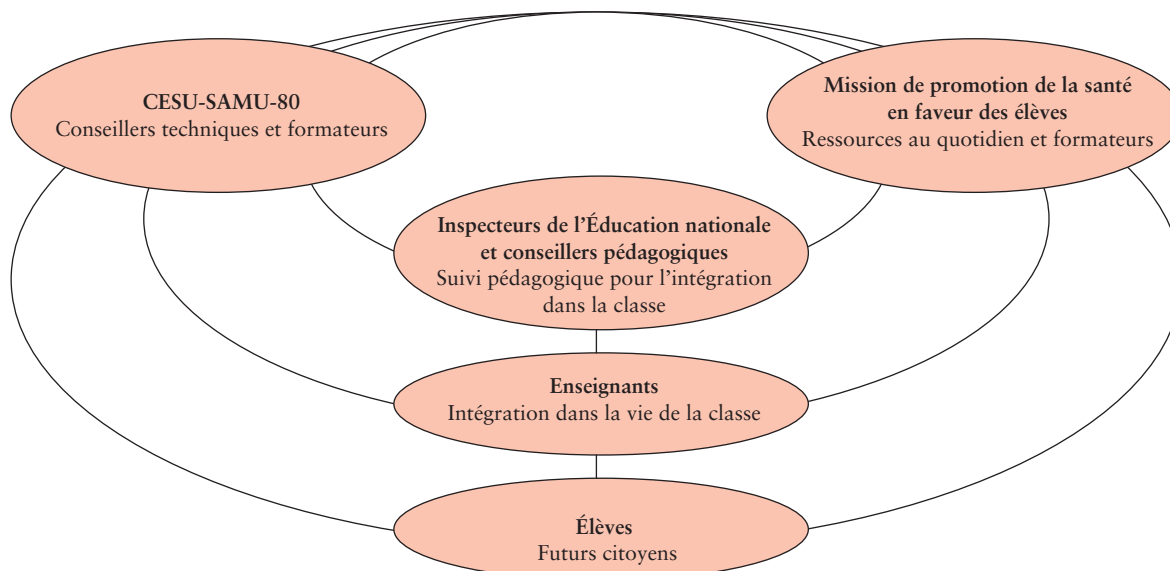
**CESU-SAMU-80**
Conseillers techniques et formateurs

**Mission de promotion de la santé en faveur des élèves**
Ressources au quotidien et formateurs

**Inspecteurs de l'Éducation nationale et conseillers pédagogiques**
Suivi pédagogique pour l'intégration dans la classe

**Enseignants**
Intégration dans la vie de la classe

**Élèves**
Futurs citoyens